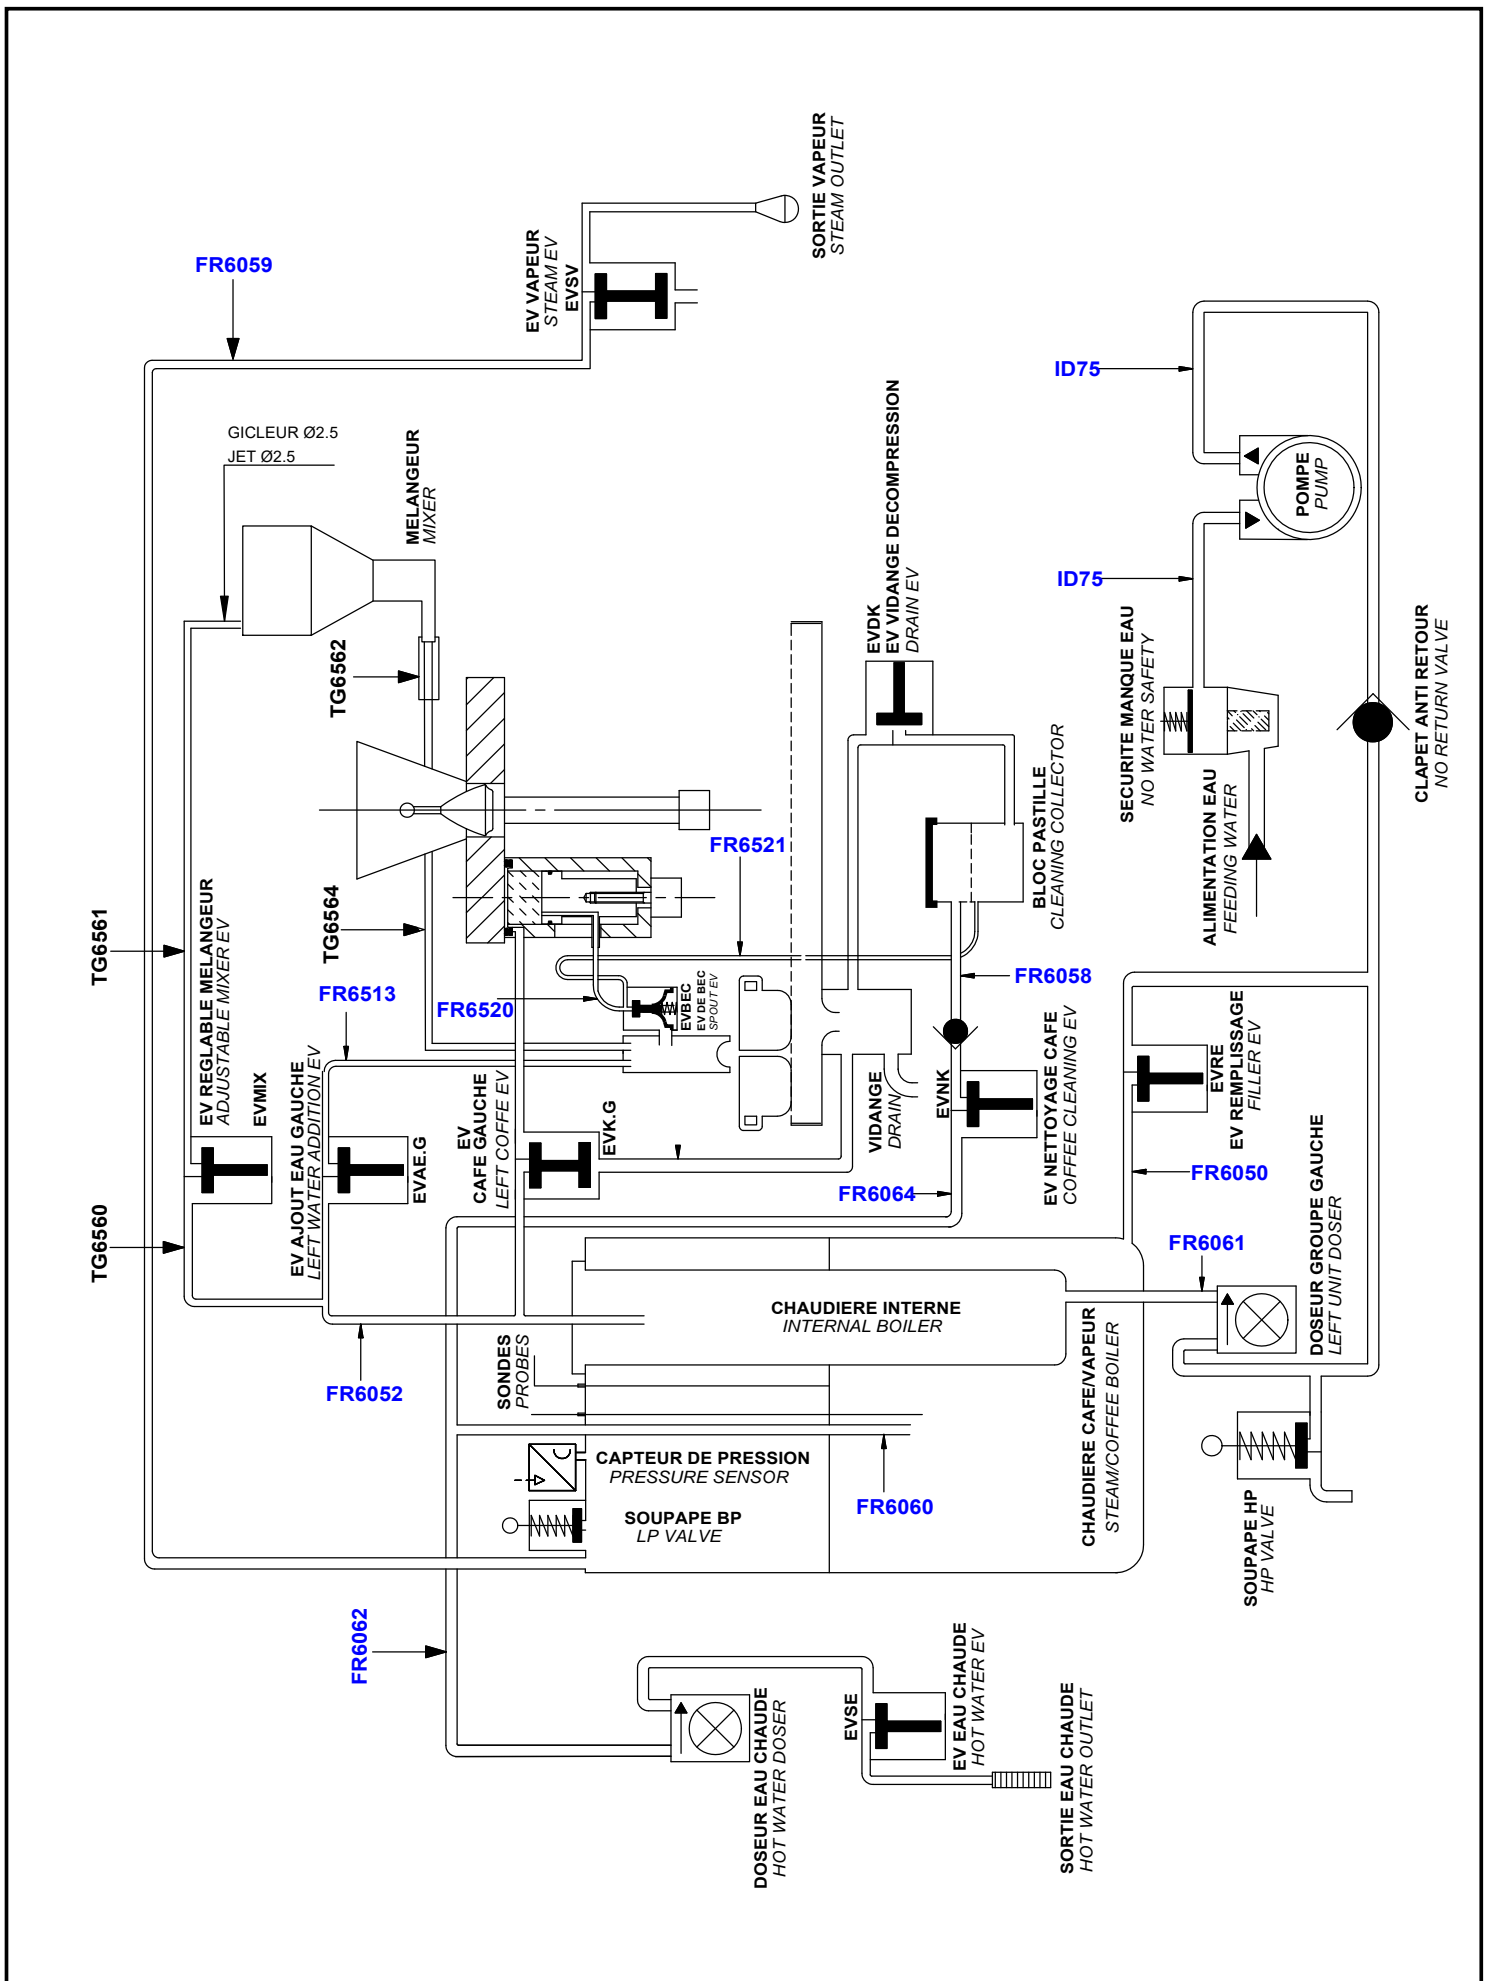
SORTIE VAPEUR
STEAM OUTLET

EV VAPEUR
STEAM EV
EVSV

FR6059

ID75

POMPE
PUMP

ID75

GICLEUR Ø2.5
JET Ø2.5

MELANGEUR
MIXER

TG6562

EVDK
EV VIDANGE DECOMPRESSION
DRAIN EV

SECURITE MANQUE EAU
NO WATER SAFETY

ALIMENTATION EAU
FEEDING WATER

CLAPET ANTI RETOUR
NO RETURN VALVE

BLOC PASTILLE
CLEANING COLLECTOR

FR6521

TG6564

TG6561

EV REGLABLE MELANGEUR
ADJUSTABLE MIXER EV
EVMIX

FR6513

FR6520

EVBEC
EV DE BEC
SPOUT EV

FR6058

EV AJOUT EAU GAUCHE
LEFT WATER ADDITION EV
EVAE.G

EV
CAFE GAUCHE
LEFT COFFE EV
EVK.G

VIDANGE
DRAIN

EVNK

EV NETTOYAGE CAFE
COFFEE CLEANING EV

EVRE
EV REMPLISSAGE
FILLER EV

FR6050

FR6064

TG6560

FR6061

DOSEUR GROUPE GAUCHE
LEFT UNIT DOSER

CHAUDIERE INTERNE
INTERNAL BOILER

FR6052

SONDES
PROBES

CHAUDIERE CAFE/VAPEUR
STEAM/COFFEE BOILER

CAPTEUR DE PRESSION
PRESSURE SENSOR

SOUPAPE BP
LP VALVE

FR6060

SOUPAPE HP
HP VALVE

FR6062

DOSEUR EAU CHAUDE
HOT WATER DOSER

EVSE

EV EAU CHAUDE
HOT WATER EV

SORTIE EAU CHAUDE
HOT WATER OUTLET